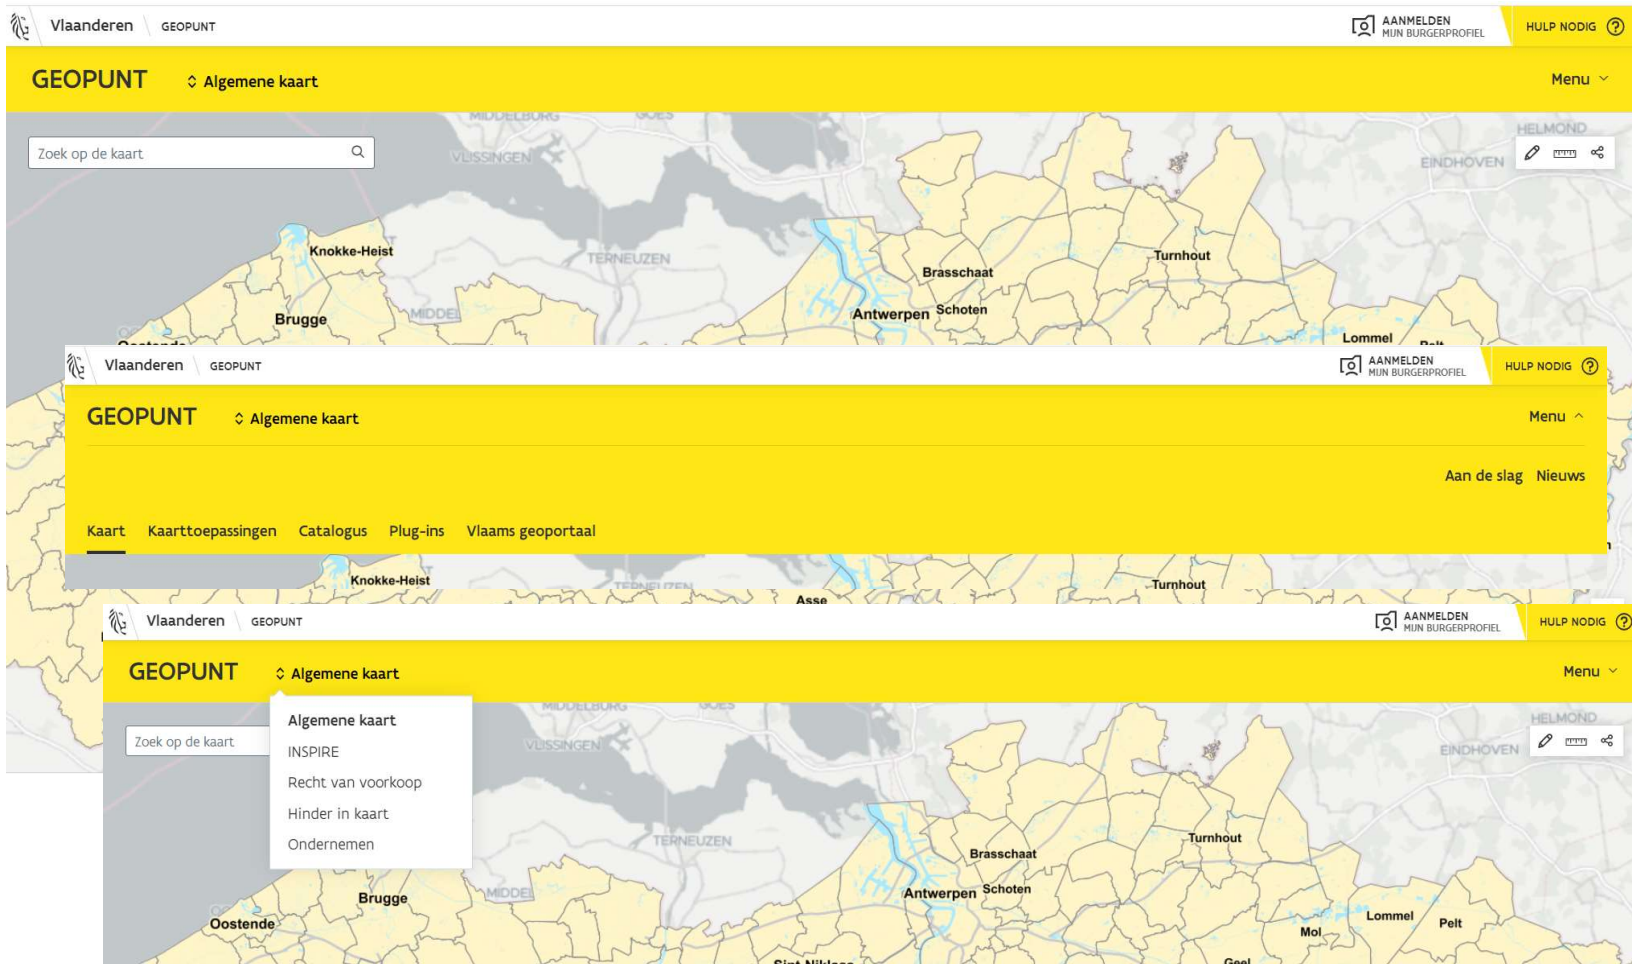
Vlaanderen GEOPUNT

AANMELDEN
MIJN BURGERPROFIEL

HULP NODIG

GEOPUNT

Algemene kaart

Menu

Zoek op de kaart

MIDDELBURG GOES VLISSINGEN HELMOND EINDHOVEN

Knokke-Heist TERNEUZEN Brasschaat Turnhout Brugge MIDDEL Antwerpen Schoten Lommel

Vlaanderen GEOPUNT

AANMELDEN
MIJN BURGERPROFIEL

HULP NODIG

GEOPUNT

Algemene kaart

Menu

Aan de slag Nieuws

Kaart Kaarttoepassingen Catalogus Plug-ins Vlaams geoportaal

Knokke-Heist Turnhout Asse

Vlaanderen GEOPUNT

AANMELDEN
MIJN BURGERPROFIEL

HULP NODIG

GEOPUNT

Algemene kaart

Menu

Zoek op de kaart

Algemene kaart
INSPIRE
Recht van voorkoop
Hinder in kaart
Ondernemen

MIDDELBURG GOES VLISSINGEN HELMOND EINDHOVEN

TERNEUZEN Turnhout Brasschaat Antwerpen Schoten Brugge MIDDEL Oostende Lommel Pelt Mol Geel